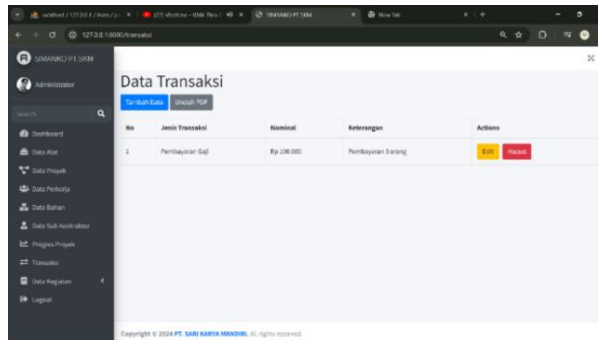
localhost / 127.0.0.1 / kons / p... ✕
(27) Wordnow - Web Dev... ✕
SIMANKO PT SKM ✕
New Tab ✕

127.0.0.1:8000/transaksi

SIMANKO PT.SKM

Administrator

Search

Dashboard
Data Alat
Data Proyek
Data Pekerja
Data Bahan
Data Sub Kontraktor
Progres Proyek
Transaksi
Data Kegiatan
Logout

Data Transaksi

Tambah Data
Unduh PDF

| No | Jenis Transaksi | Nominal | Keterangan | Actions |
|---|---|---|---|---|
| 1 | Pembayaran Gaji | Rp 100.000 | Pembayaran 3 orang | Edit Hapus |

Copyright © 2024 PT. SARI KARYA MANDIRI. All rights reserved.